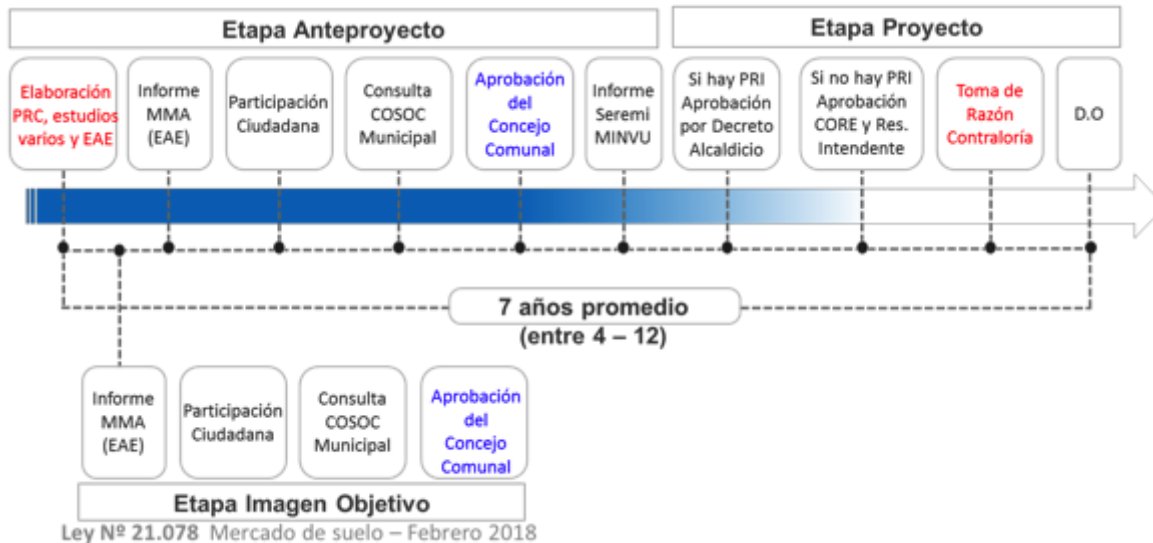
Etapa Anteproyecto

Etapa Proyecto

Elaboración PRC, estudios varios y EAE

Informe MMA (EAE)

Participación Ciudadana

Consulta COSOC Municipal

Aprobación del Concejo Comunal

Informe Seremi MINVU

Si hay PRI Aprobación por Decreto Alcaldicio

Si no hay PRI Aprobación CORE y Res. Intendente

Toma de Razón Contraloría

D.O

7 años promedio (entre 4 – 12)

Informe MMA (EAE)

Participación Ciudadana

Consulta COSOC Municipal

Aprobación del Concejo Comunal

Etapa Imagen Objetivo

Ley Nº 21.078 Mercado de suelo – Febrero 2018